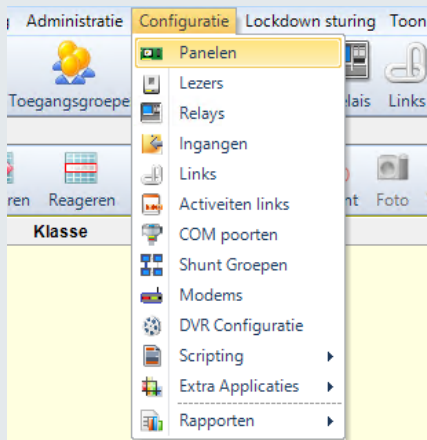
Administratie Configuratie Lockdown sturing Toon

Toegangsgroepe elais Links

ren Reageren nt Foto

Klasse

Panelen
Lezers
Relays
Ingangen
Links
Activeiten links
COM poorten
Shunt Groepen
Modems
DVR Configuratie
Scripting
Extra Applicaties
Rapporten